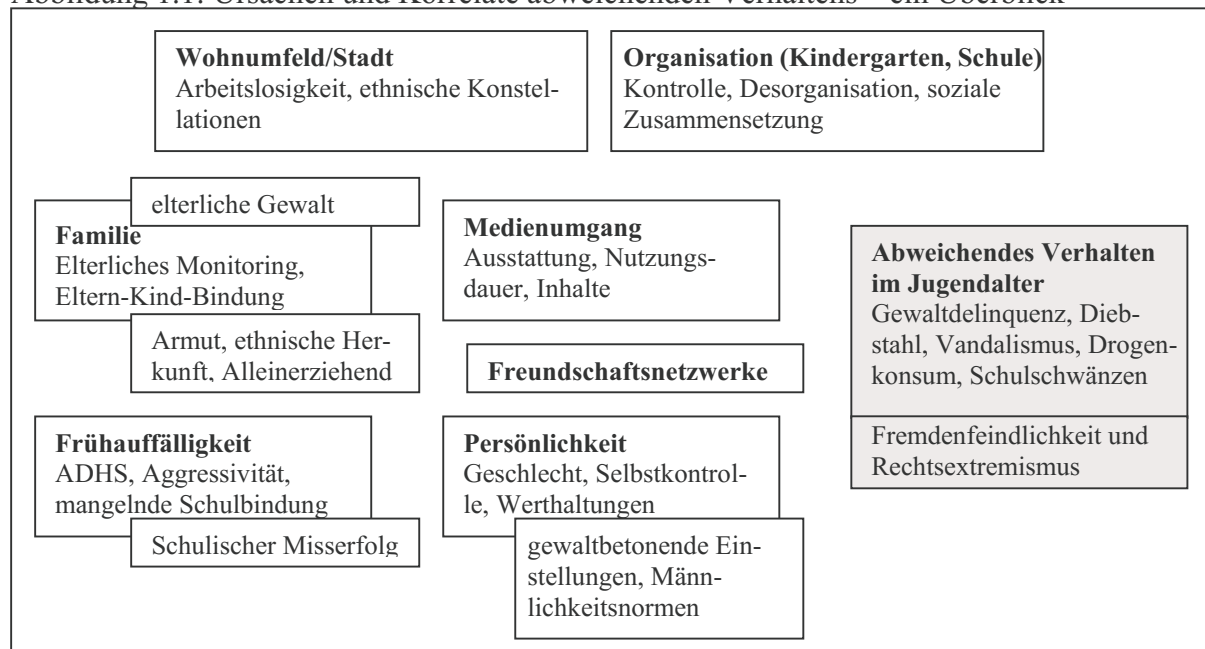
Abbildung 1.1: Ursachen und Korrelate abweichenden Verhaltens – ein Überblick

**Wohnumfeld/Stadt**
Arbeitslosigkeit, ethnische Konstellationen

**Organisation (Kindergarten, Schule)**
Kontrolle, Desorganisation, soziale Zusammensetzung

elterliche Gewalt

**Familie**
Elterliches Monitoring, Eltern-Kind-Bindung

Armut, ethnische Herkunft, Alleinerziehend

**Medienumgang**
Ausstattung, Nutzungsdauer, Inhalte

**Freundschaftsnetzwerke**

**Abweichendes Verhalten im Jugendalter**
Gewaltdelinquenz, Diebstahl, Vandalismus, Drogenkonsum, Schulschwänzen

Fremdenfeindlichkeit und Rechtsextremismus

**Frühauffälligkeit**
ADHS, Aggressivität, mangelnde Schulbindung

Schulischer Misserfolg

**Persönlichkeit**
Geschlecht, Selbstkontrolle, Werthaltungen

gewaltbetonende Einstellungen, Männlichkeitsnormen